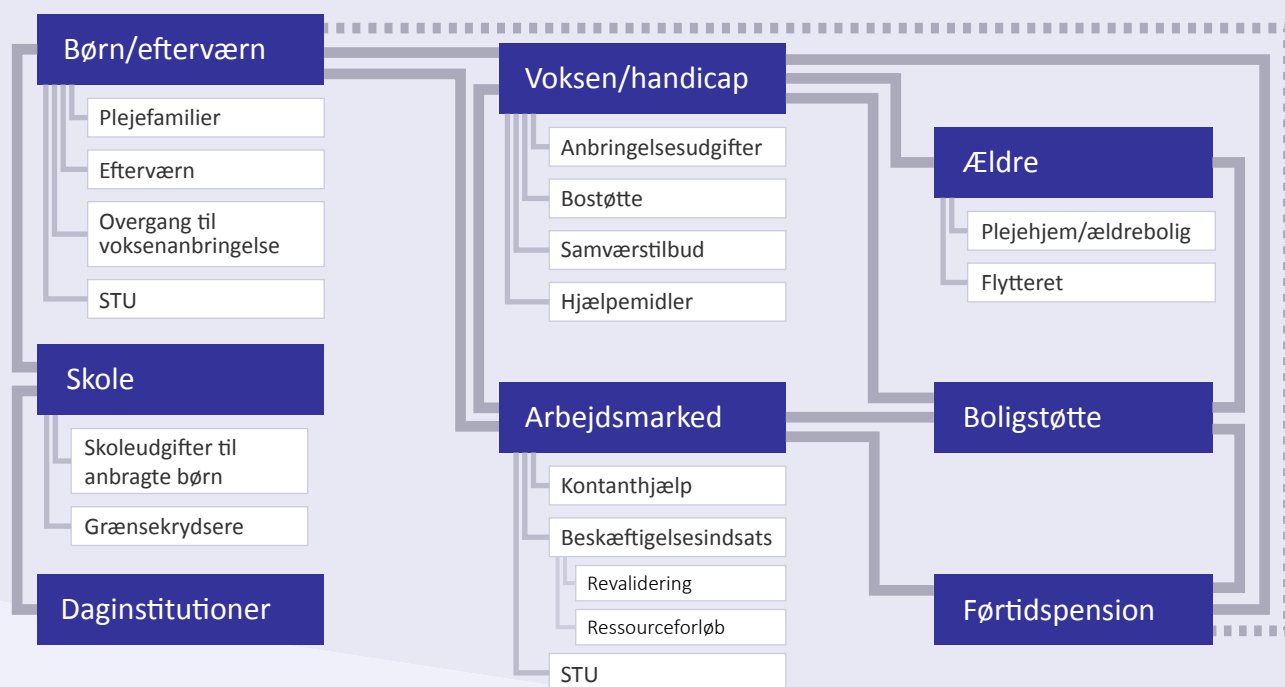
Børn/efterværn

Plejefamilier

Efterværn

Overgang til voksenanbringelse

STU

Skole

Skoleudgifter til anbragte børn

Grænsekrydsere

Daginstitutioner

Voksen/handicap

Anbringelsesudgifter

Bostøtte

Samværstilbud

Hjælpemidler

Arbejdsmarked

Kontanthjælp

Beskæftigelsesindsats

Revalidering

Ressourceforløb

STU

Ældre

Plejehjem/ældrebolig

Flytteret

Boligstøtte

Førtidspension